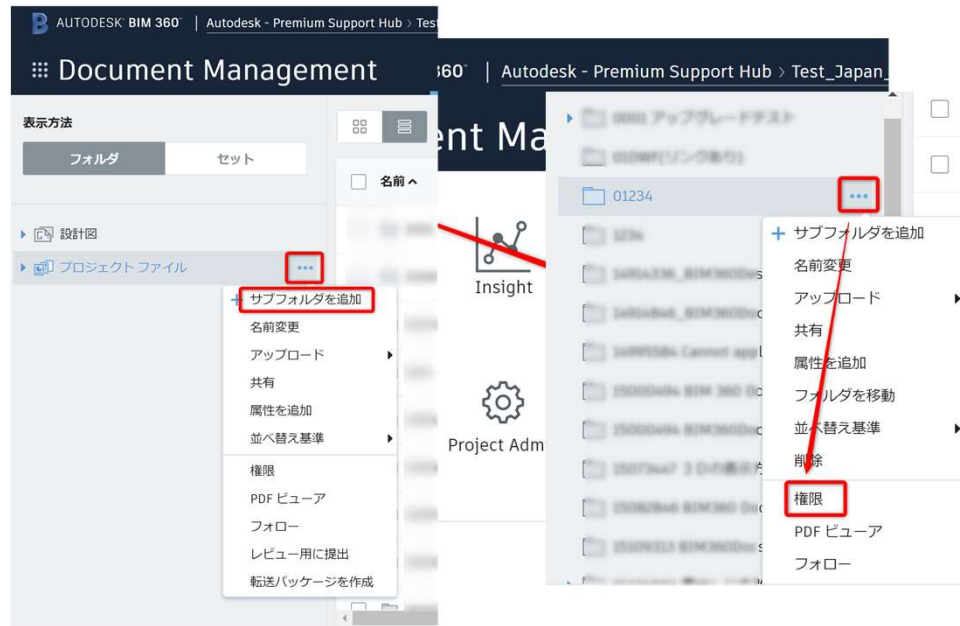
AUTODESK BIM 360 | Autodesk - Premium Support Hub > Test

Document Management

表示方法

フォルダ | セット

名前

設計図

プロジェクト ファイル

+ サブフォルダを追加
名前変更
アップロード
共有
属性を追加
並べ替え基準
権限
PDF ビューア
フォロー
レビュー用に提出
転送パッケージを作成

360 | Autodesk - Premium Support Hub > Test_Japan_

ent Ma

Insight

Project Adm

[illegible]
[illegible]
01234
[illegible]

+ サブフォルダを追加
名前変更
アップロード
共有
属性を追加
フォルダを移動
並べ替え基準
削除
権限
PDF ビューア
フォロー